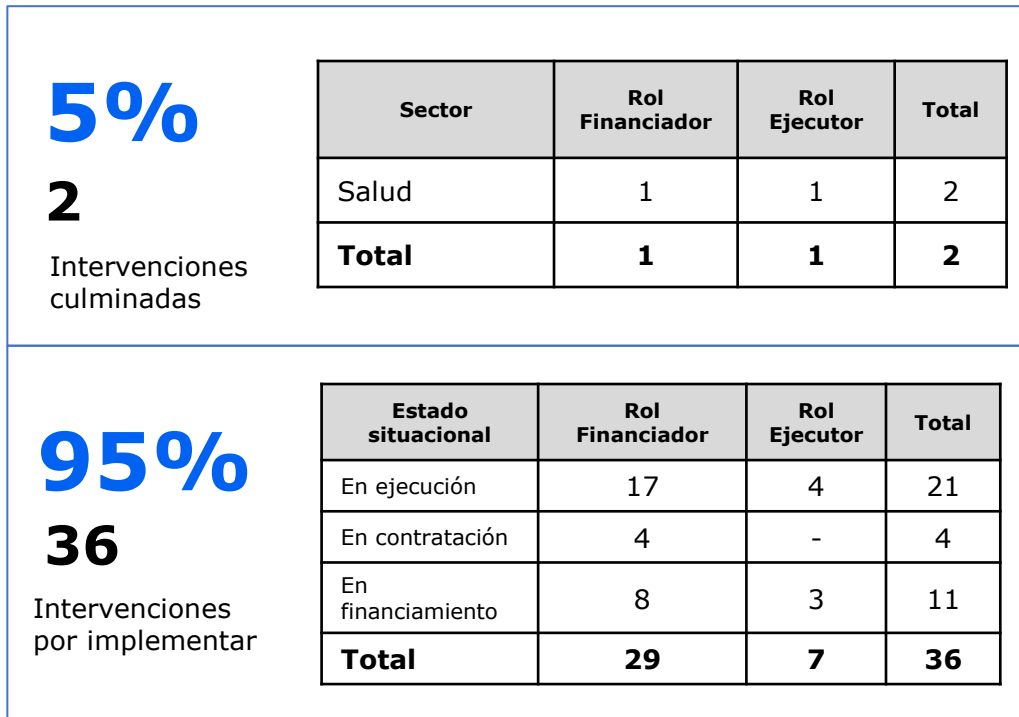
5%

2

Intervenciones culminadas

| Sector | Rol Financiador | Rol Ejecutor | Total |
|---|---|---|---|
| Salud | 1 | 1 | 2 |
| **Total** | **1** | **1** | **2** |

95%

36

Intervenciones por implementar

| Estado situacional | Rol Financiador | Rol Ejecutor | Total |
|---|---|---|---|
| En ejecución | 17 | 4 | 21 |
| En contratación | 4 | - | 4 |
| En financiamiento | 8 | 3 | 11 |
| **Total** | **29** | **7** | **36** |